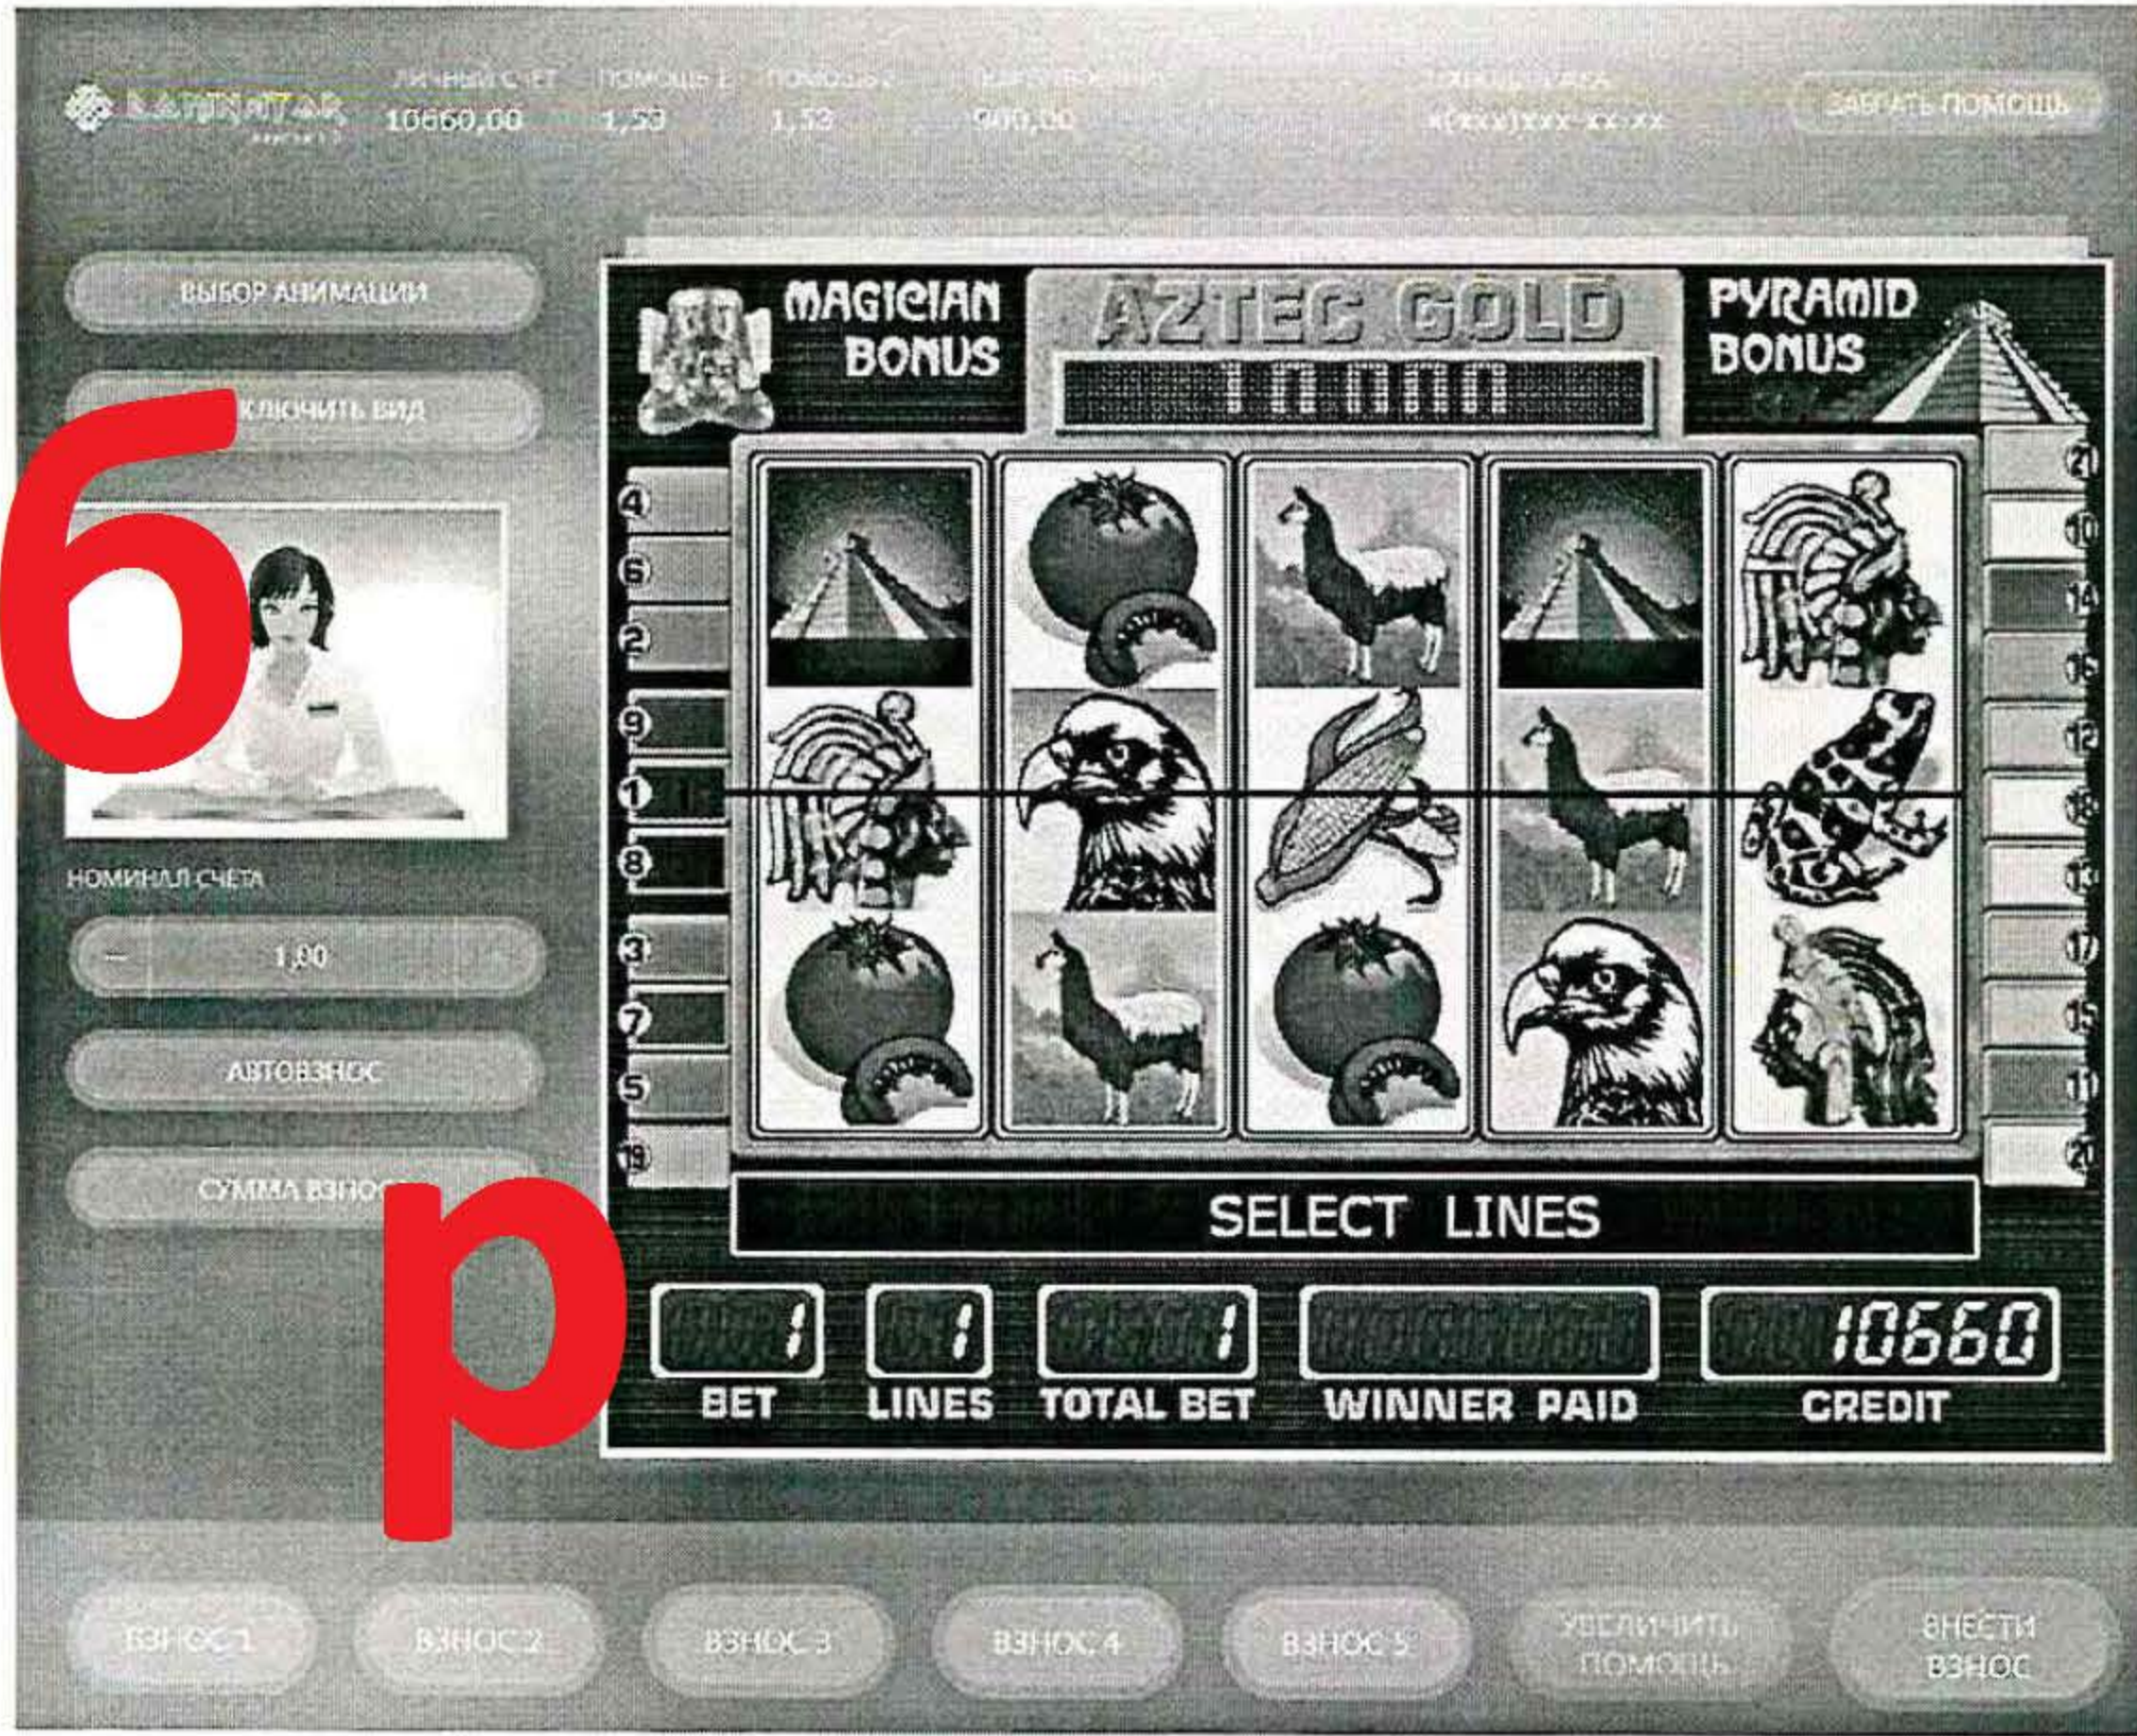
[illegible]
ЛИЧНЫЙ СЧЕТ 10660,00
ПОМОЩЬ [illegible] 1,53
ПОМОЩЬ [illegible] 1,53
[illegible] 900,00
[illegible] +(XXX)XXX-XX-XX
ЗАБРАТЬ ПОМОЩЬ

ВЫБОР АНИМАЦИИ
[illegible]КЛЮЧИТЬ ВИД

6

НОМИНАЛ СЧЕТА
– 1,00
АВТОВЗНОС
СУММА ВЗНО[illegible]

р

MAGICIAN BONUS
AZTEC GOLD
10000
PYRAMID BONUS

4 6 2 9 1 8 3 7 5 19
21 10 14 16 12 18 13 17 15 11 20

SELECT LINES

1 BET
1 LINES
1 TOTAL BET
WINNER PAID
10660 CREDIT

ВЗНОС 1
ВЗНОС 2
ВЗНОС 3
ВЗНОС 4
ВЗНОС 5
УВЕЛИЧИТЬ ПОМОЩЬ
ВНЕСТИ ВЗНОС